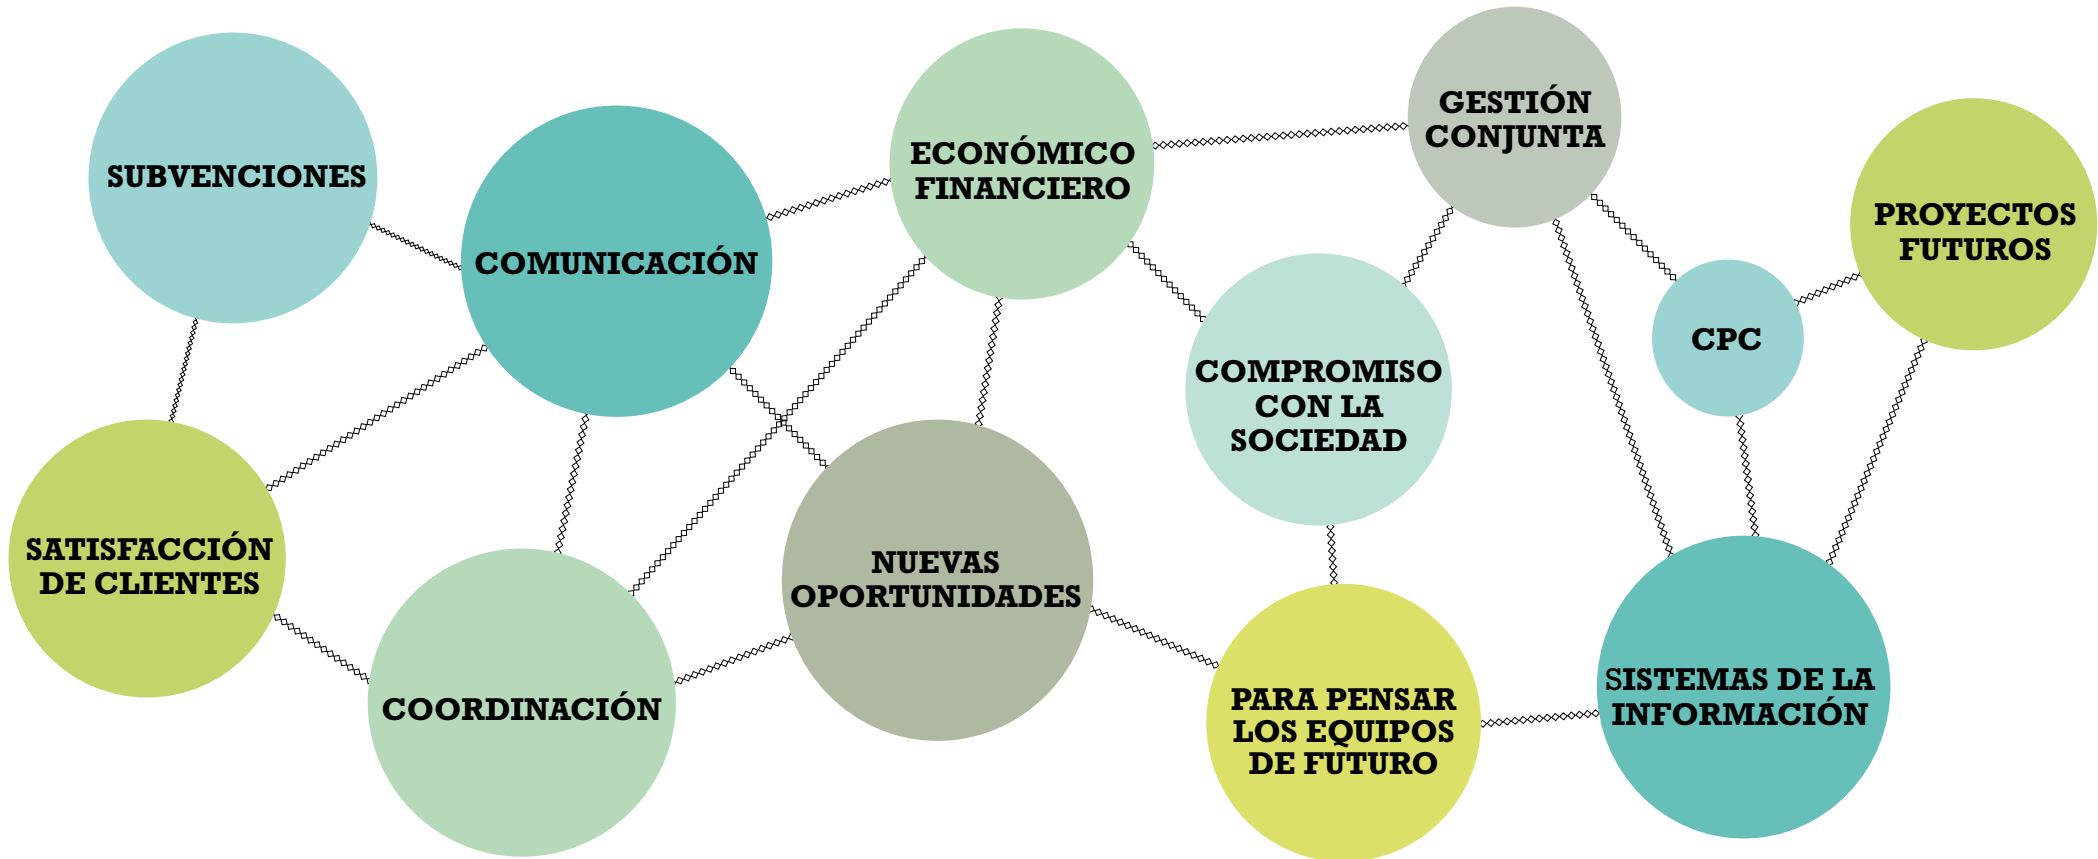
SUBVENCIONES

COMUNICACIÓN

ECONÓMICO FINANCIERO

GESTIÓN CONJUNTA

PROYECTOS FUTUROS

CPC

COMPROMISO CON LA SOCIEDAD

SATISFACCIÓN DE CLIENTES

NUEVAS OPORTUNIDADES

COORDINACIÓN

PARA PENSAR LOS EQUIPOS DE FUTURO

SISTEMAS DE LA INFORMACIÓN